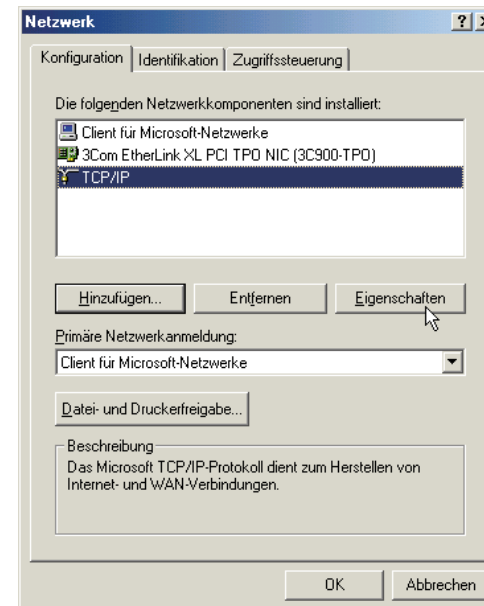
Netzwerk

? X

Konfiguration | Identifikation | Zugriffssteuerung

Die folgenden Netzwerkkomponenten sind installiert:

Client für Microsoft-Netzwerke
3Com EtherLink XL PCI TPO NIC (3C900-TPO)
TCP/IP

Hinzufügen... | Entfernen | Eigenschaften

Primäre Netzwerkanmeldung:

Client für Microsoft-Netzwerke

Datei- und Druckerfreigabe...

Beschreibung
Das Microsoft TCP/IP-Protokoll dient zum Herstellen von Internet- und WAN-Verbindungen.

OK | Abbrechen